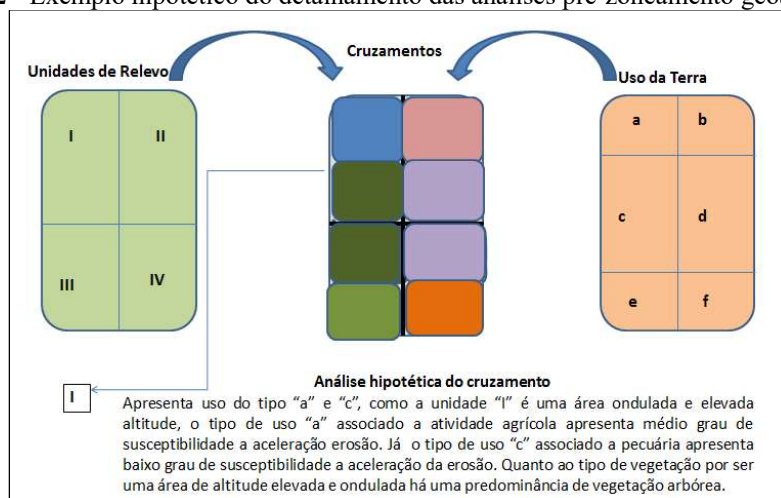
Exemplo hipotético do detalhamento das análises pré-zoneamento geo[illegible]

Cruzamentos

Unidades de Relevo

Uso da Terra

I

II

III

IV

a

b

c

d

e

f

Análise hipotética do cruzamento

I

Apresenta uso do tipo "a" e "c", como a unidade "I" é uma área ondulada e elevada altitude, o tipo de uso "a" associado a atividade agrícola apresenta médio grau de susceptibilidade a aceleração erosão. Já o tipo de uso "c" associado a pecuária apresenta baixo grau de susceptibilidade a aceleração da erosão. Quanto ao tipo de vegetação por ser uma área de altitude elevada e ondulada há uma predominância de vegetação arbórea.